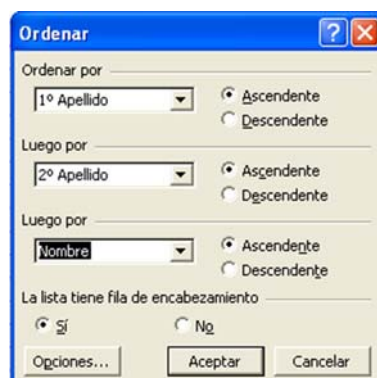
Ordenar

Ordenar por
1º Apellido
Ascendente
Descendente

Luego por
2º Apellido
Ascendente
Descendente

Luego por
Nombre
Ascendente
Descendente

La lista tiene fila de encabezamiento
Sí
No

Opciones...
Aceptar
Cancelar